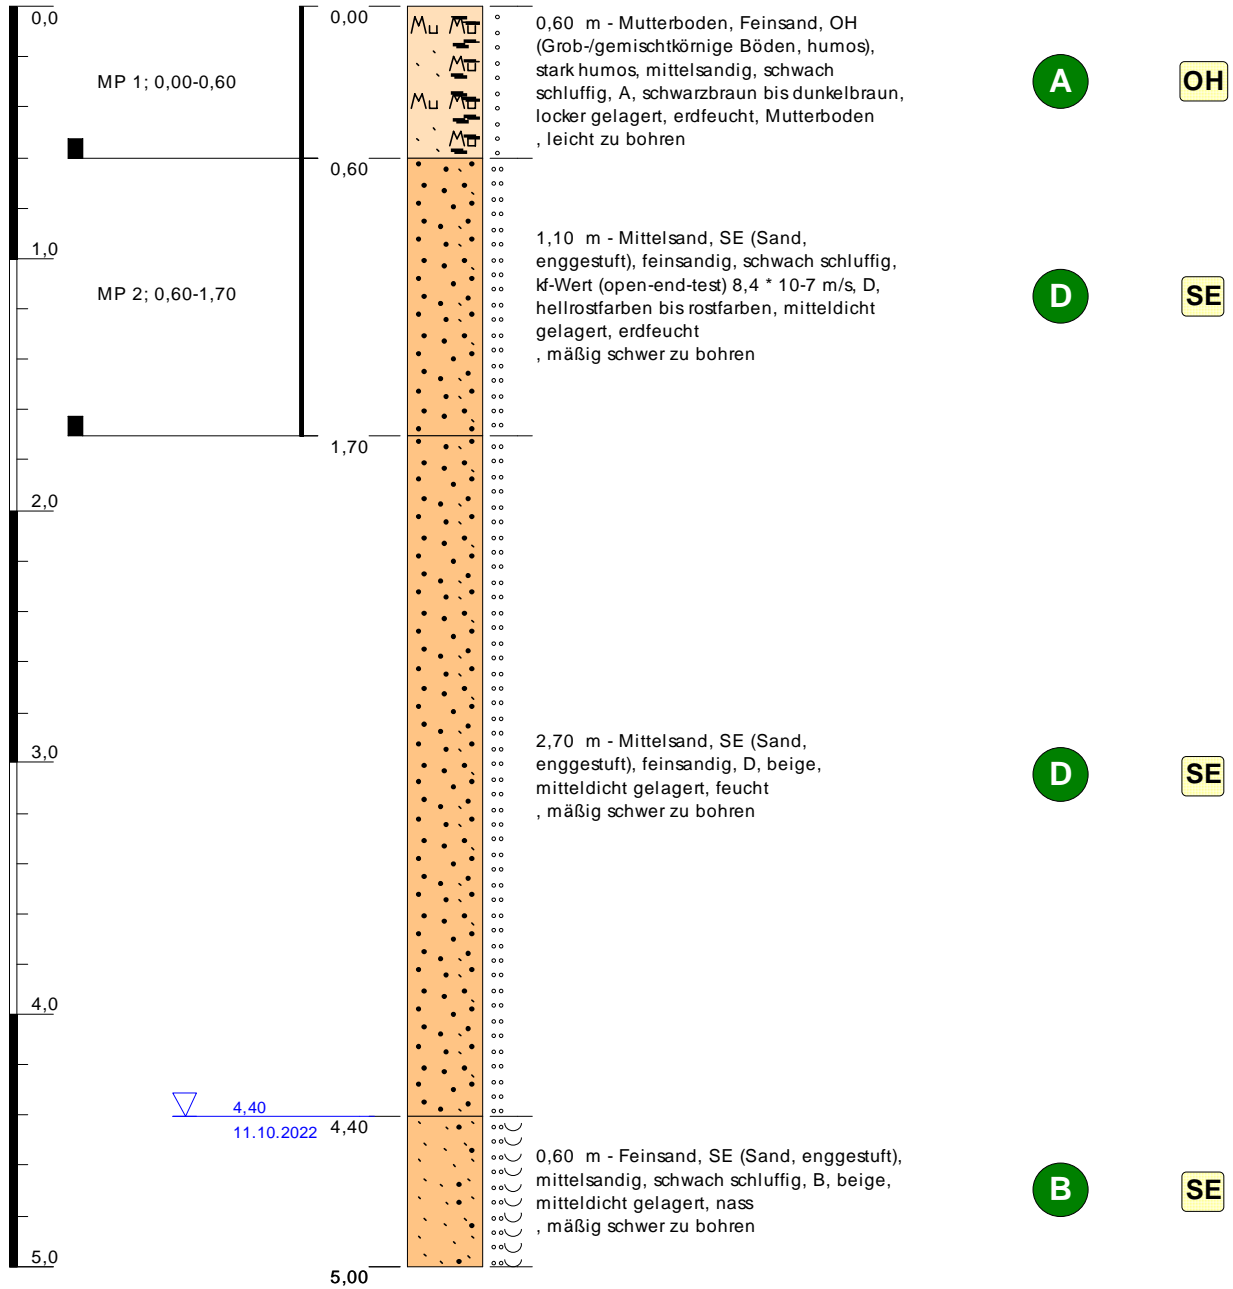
0,0

1,0

2,0

3,0

4,0

5,0

MP 1; 0,00-0,60

MP 2; 0,60-1,70

0,00

0,60

1,70

4,40

5,00

4,40
11.10.2022

Mu Mu

0,60 m - Mutterboden, Feinsand, OH (Grob-/gemischtkörnige Böden, humos), stark humos, mittelsandig, schwach schluffig, A, schwarzbraun bis dunkelbraun, locker gelagert, erdfeucht, Mutterboden , leicht zu bohren

A

OH

1,10 m - Mittelsand, SE (Sand, enggestuft), feinsandig, schwach schluffig, kf-Wert (open-end-test) 8,4 * 10-7 m/s, D, hellrostfarben bis rostfarben, mitteldicht gelagert, erdfeucht , mäßig schwer zu bohren

D

SE

2,70 m - Mittelsand, SE (Sand, enggestuft), feinsandig, D, beige, mitteldicht gelagert, feucht , mäßig schwer zu bohren

D

SE

0,60 m - Feinsand, SE (Sand, enggestuft), mittelsandig, schwach schluffig, B, beige, mitteldicht gelagert, nass , mäßig schwer zu bohren

B

SE